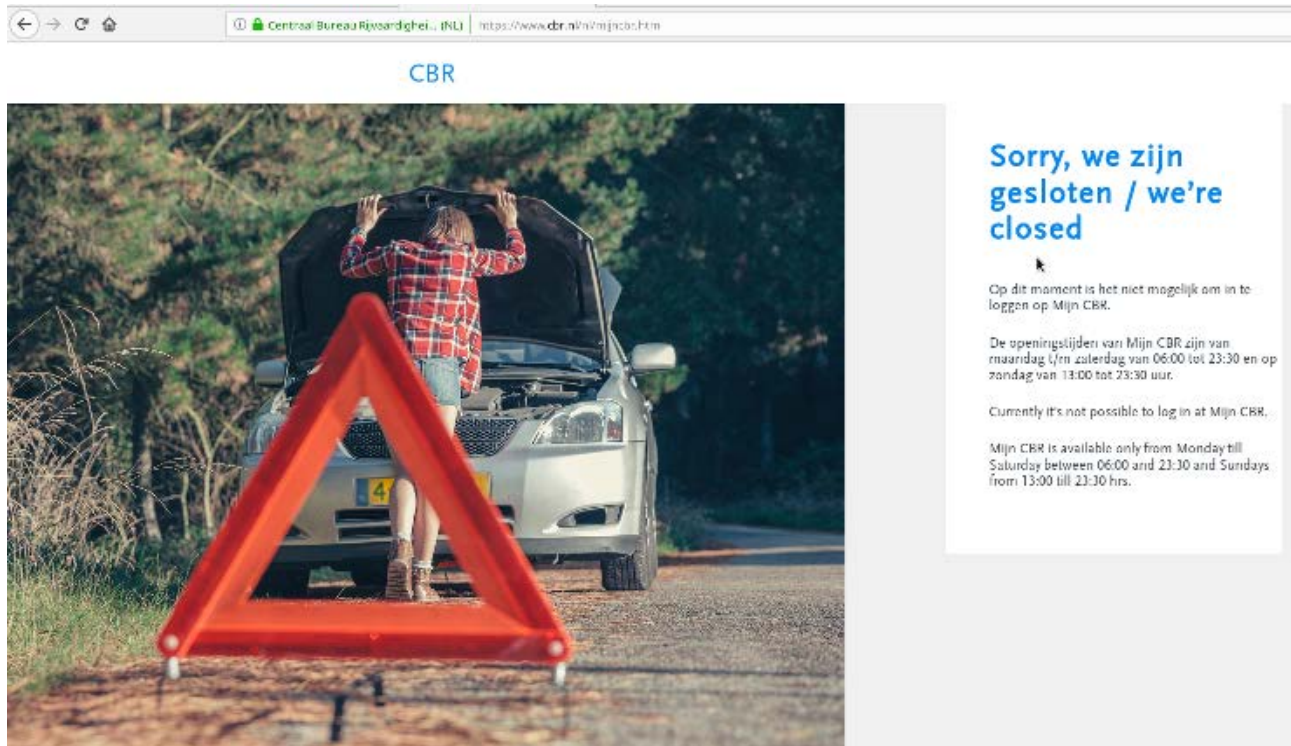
Centraal Bureau Rijvaardighei... (NL) https://www.cbr.nl/nl/mijncbr.htm

CBR

Sorry, we zijn gesloten / we're closed

Op dit moment is het niet mogelijk om in te loggen op Mijn CBR.

De openingstijden van Mijn CBR zijn van maandag t/m zaterdag van 06:00 tot 23:30 en op zondag van 13:00 tot 23:30 uur.

Currently it's not possible to log in at Mijn CBR.

Mijn CBR is available only from Monday till Saturday between 06:00 and 23:30 and Sundays from 13:00 till 23:30 hrs.